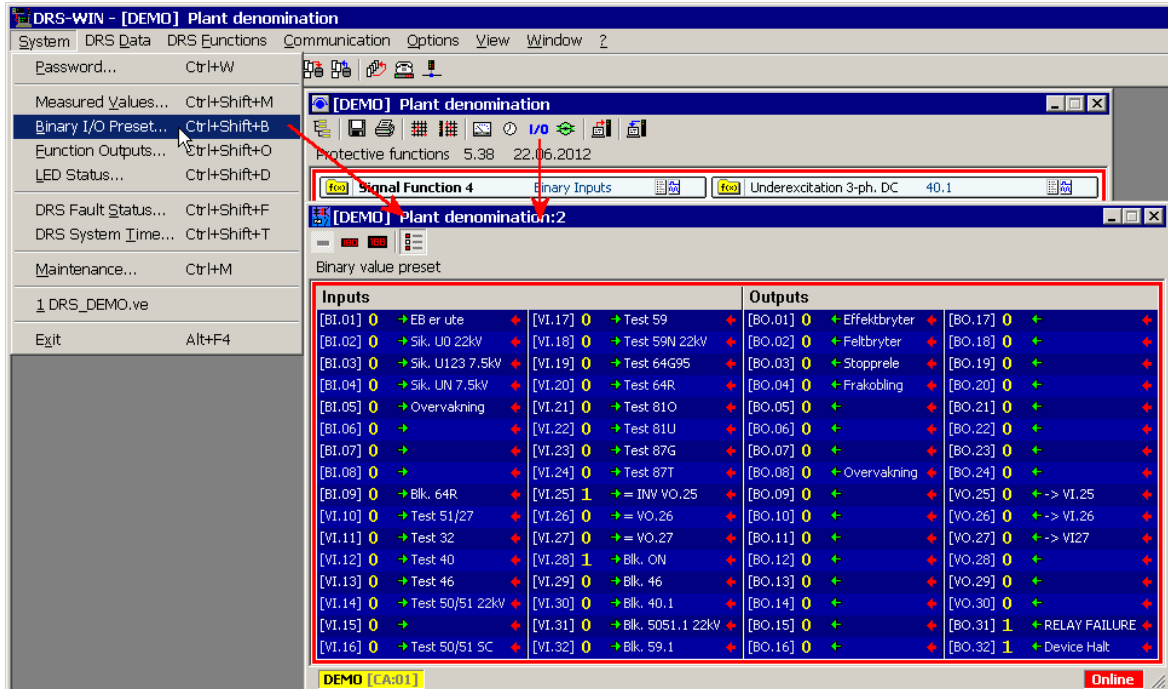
DRS-WIN - [DEMO] Plant denomination

System DRS Data DRS Functions Communication Options View Window ?

Password... Ctrl+W
Measured Values... Ctrl+Shift+M
Binary I/O Preset... Ctrl+Shift+B
Function Outputs... Ctrl+Shift+O
LED Status... Ctrl+Shift+D
DRS Fault Status... Ctrl+Shift+F
DRS System Time... Ctrl+Shift+T
Maintenance... Ctrl+M
1 DRS_DEMO.ve
Exit Alt+F4

[DEMO] Plant denomination

I/O

Protective functions 5.38 22.06.2012

f(x) Signal Function 4 Binary Inputs
f(x) Underexcitation 3-ph. DC 40.1

[DEMO] Plant denomination:2

Binary value preset

Inputs

| | | | |
|---|---|---|---|
| [BI.01] 0 | EB er ute | [VI.17] 0 | Test 59 |
| [BI.02] 0 | Sik. U0 22kV | [VI.18] 0 | Test 59N 22kV |
| [BI.03] 0 | Sik. U123 7.5kV | [VI.19] 0 | Test 64G95 |
| [BI.04] 0 | Sik. UN 7.5kV | [VI.20] 0 | Test 64R |
| [BI.05] 0 | Overvakning | [VI.21] 0 | Test 81O |
| [BI.06] 0 | | [VI.22] 0 | Test 81U |
| [BI.07] 0 | | [VI.23] 0 | Test 87G |
| [BI.08] 0 | | [VI.24] 0 | Test 87T |
| [BI.09] 0 | Blk. 64R | [VI.25] 1 | = INV VO.25 |
| [VI.10] 0 | Test 51/27 | [VI.26] 0 | = VO.26 |
| [VI.11] 0 | Test 32 | [VI.27] 0 | = VO.27 |
| [VI.12] 0 | Test 40 | [VI.28] 1 | Blk. ON |
| [VI.13] 0 | Test 46 | [VI.29] 0 | Blk. 46 |
| [VI.14] 0 | Test 50/51 22kV | [VI.30] 0 | Blk. 40.1 |
| [VI.15] 0 | | [VI.31] 0 | Blk. 5051.1 22kV |
| [VI.16] 0 | Test 50/51 SC | [VI.32] 0 | Blk. 59.1 |

Outputs

| | | | |
|---|---|---|---|
| [BO.01] 0 | Effektbryter | [BO.17] 0 | |
| [BO.02] 0 | Feltbryter | [BO.18] 0 | |
| [BO.03] 0 | Stopprele | [BO.19] 0 | |
| [BO.04] 0 | Frakobling | [BO.20] 0 | |
| [BO.05] 0 | | [BO.21] 0 | |
| [BO.06] 0 | | [BO.22] 0 | |
| [BO.07] 0 | | [BO.23] 0 | |
| [BO.08] 0 | Overvakning | [BO.24] 0 | |
| [BO.09] 0 | | [VO.25] 0 | -> VI.25 |
| [BO.10] 0 | | [VO.26] 0 | -> VI.26 |
| [BO.11] 0 | | [VO.27] 0 | -> VI27 |
| [BO.12] 0 | | [VO.28] 0 | |
| [BO.13] 0 | | [VO.29] 0 | |
| [BO.14] 0 | | [VO.30] 0 | |
| [BO.15] 0 | | [BO.31] 1 | RELAY FAILURE |
| [BO.16] 0 | | [BO.32] 1 | Device Halt |

DEMO [CA:01] Online